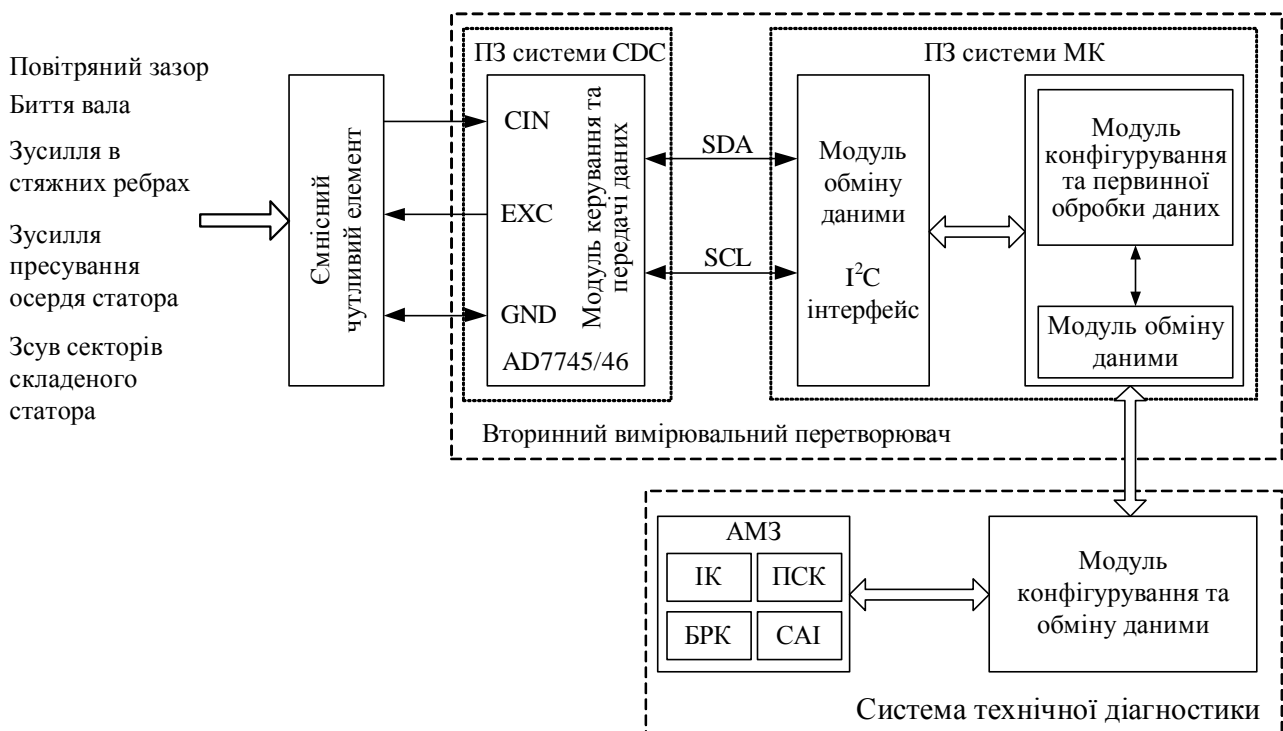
Повітряний зазор
Биття вала
Зусилля в стяжних ребрах
Зусилля пресування осердя статора
Зсув секторів складеного статора

Ємнісний чутливий елемент

ПЗ системи CDC
CIN
EXC
GND
Модуль керування та передачі даних
AD7745/46

SDA
SCL

ПЗ системи МК
Модуль обміну даними
$I^2C$ інтерфейс

Модуль конфігурування та первинної обробки даних
Модуль обміну даними

Вторинний вимірювальний перетворювач

АМЗ
ІК
ПСК
БРК
САІ

Модуль конфігурування та обміну даними

Система технічної діагностики